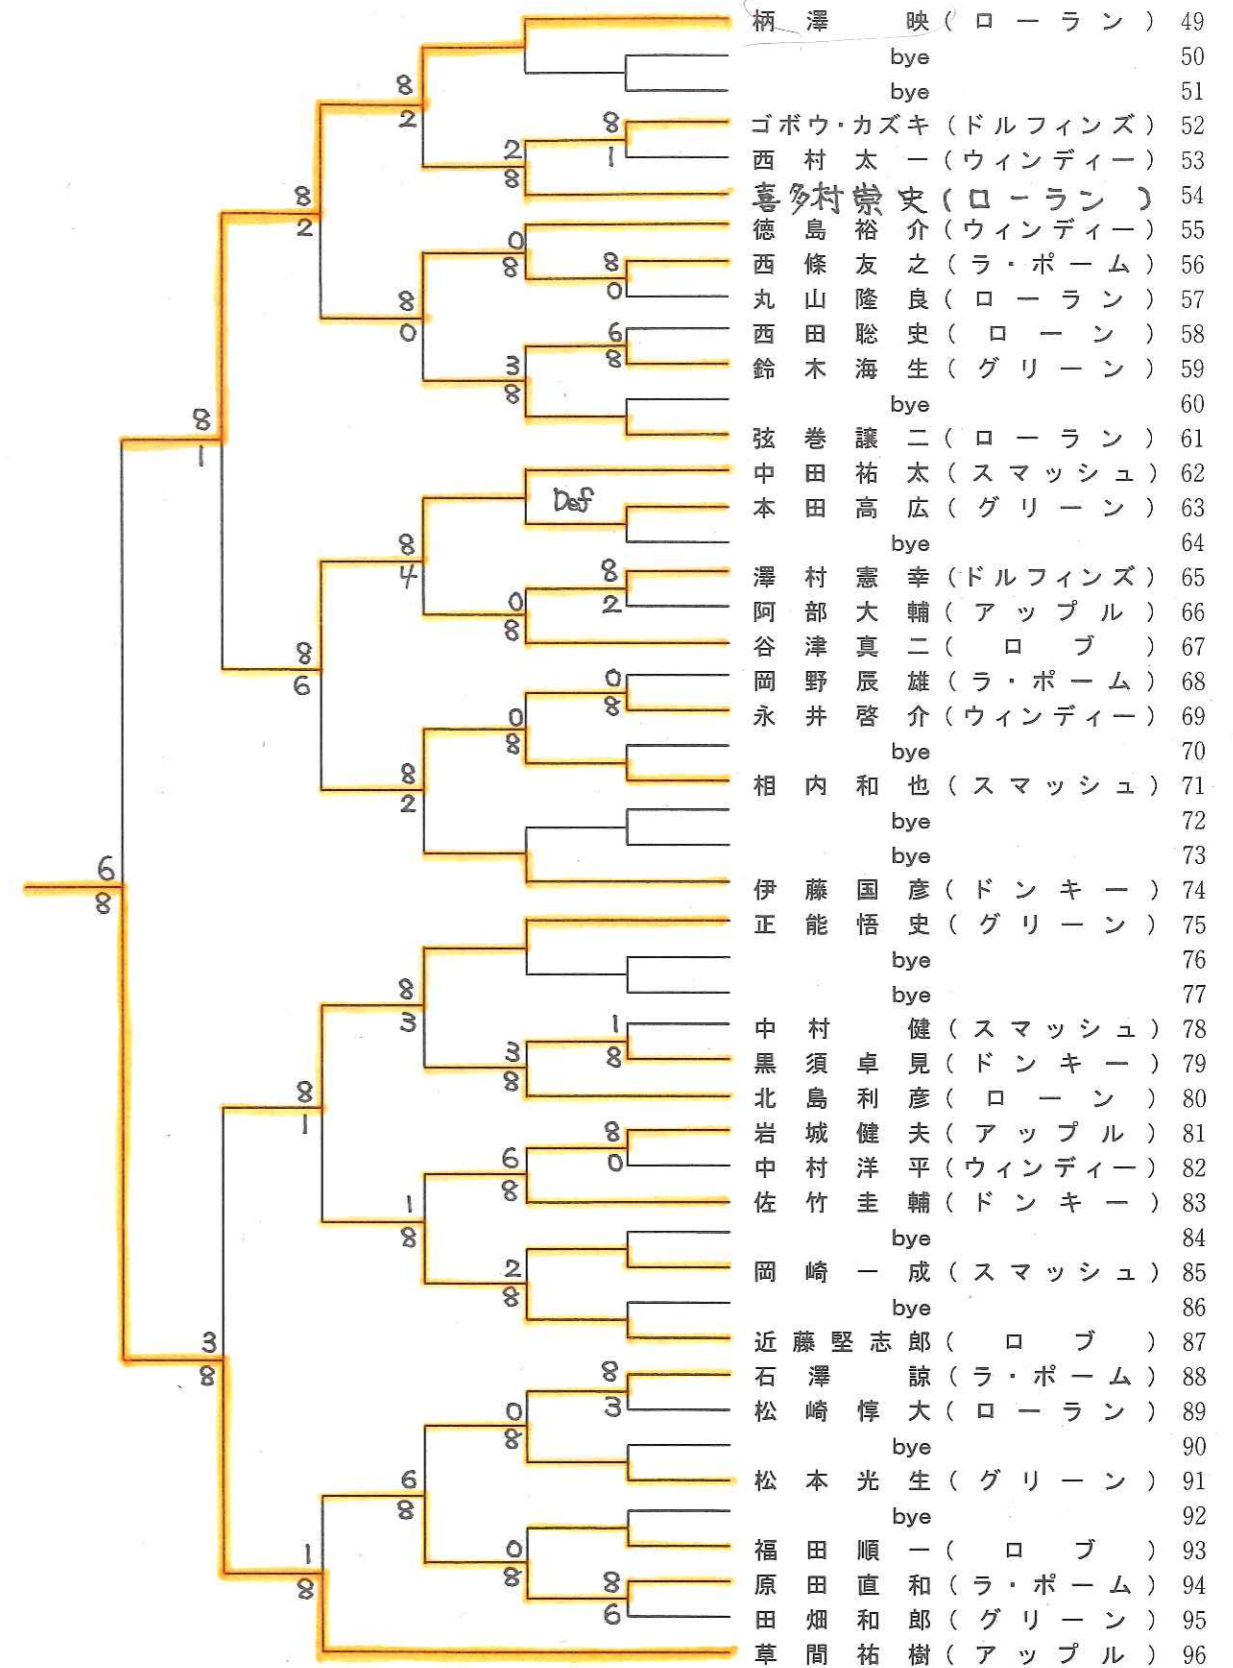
柄澤 映（ローラン） 49
bye 50
bye 51
ゴボウ・カズキ（ドルフィンズ） 52
西村太一（ウィンディー） 53
喜多村崇史（ローラン） 54
徳島裕介（ウィンディー） 55
西條友之（ラ・ポーム） 56
丸山隆良（ローラン） 57
西田聡史（ローン） 58
鈴木海生（グリーン） 59
bye 60
弦巻譲二（ローラン） 61
中田祐太（スマッシュ） 62
本田高広（グリーン） 63
bye 64
澤村憲幸（ドルフィンズ） 65
阿部大輔（アップル） 66
谷津真二（ロブ） 67
岡野辰雄（ラ・ポーム） 68
永井啓介（ウィンディー） 69
bye 70
相内和也（スマッシュ） 71
bye 72
bye 73
伊藤国彦（ドンキー） 74
正能悟史（グリーン） 75
bye 76
bye 77
中村 健（スマッシュ） 78
黒須卓見（ドンキー） 79
北島利彦（ローン） 80
岩城健夫（アップル） 81
中村洋平（ウィンディー） 82
佐竹圭輔（ドンキー） 83
bye 84
岡崎一成（スマッシュ） 85
bye 86
近藤堅志郎（ロブ） 87
石澤 諒（ラ・ポーム） 88
松崎惇大（ローラン） 89
bye 90
松本光生（グリーン） 91
bye 92
福田順一（ロブ） 93
原田直和（ラ・ポーム） 94
田畑和郎（グリーン） 95
草間祐樹（アップル） 96

8 2 8 1 2 8 8 2 0 8 8 0 8 0 6 8 3 8 8 1 Def 8 4 8 2 0 8 8 6 0 8 0 8 8 2 6 8 8 3 1 8 3 8 8 1 8 0 6 8 1 8 2 8 3 8 8 3 0 8 6 8 0 8 8 6 1 8